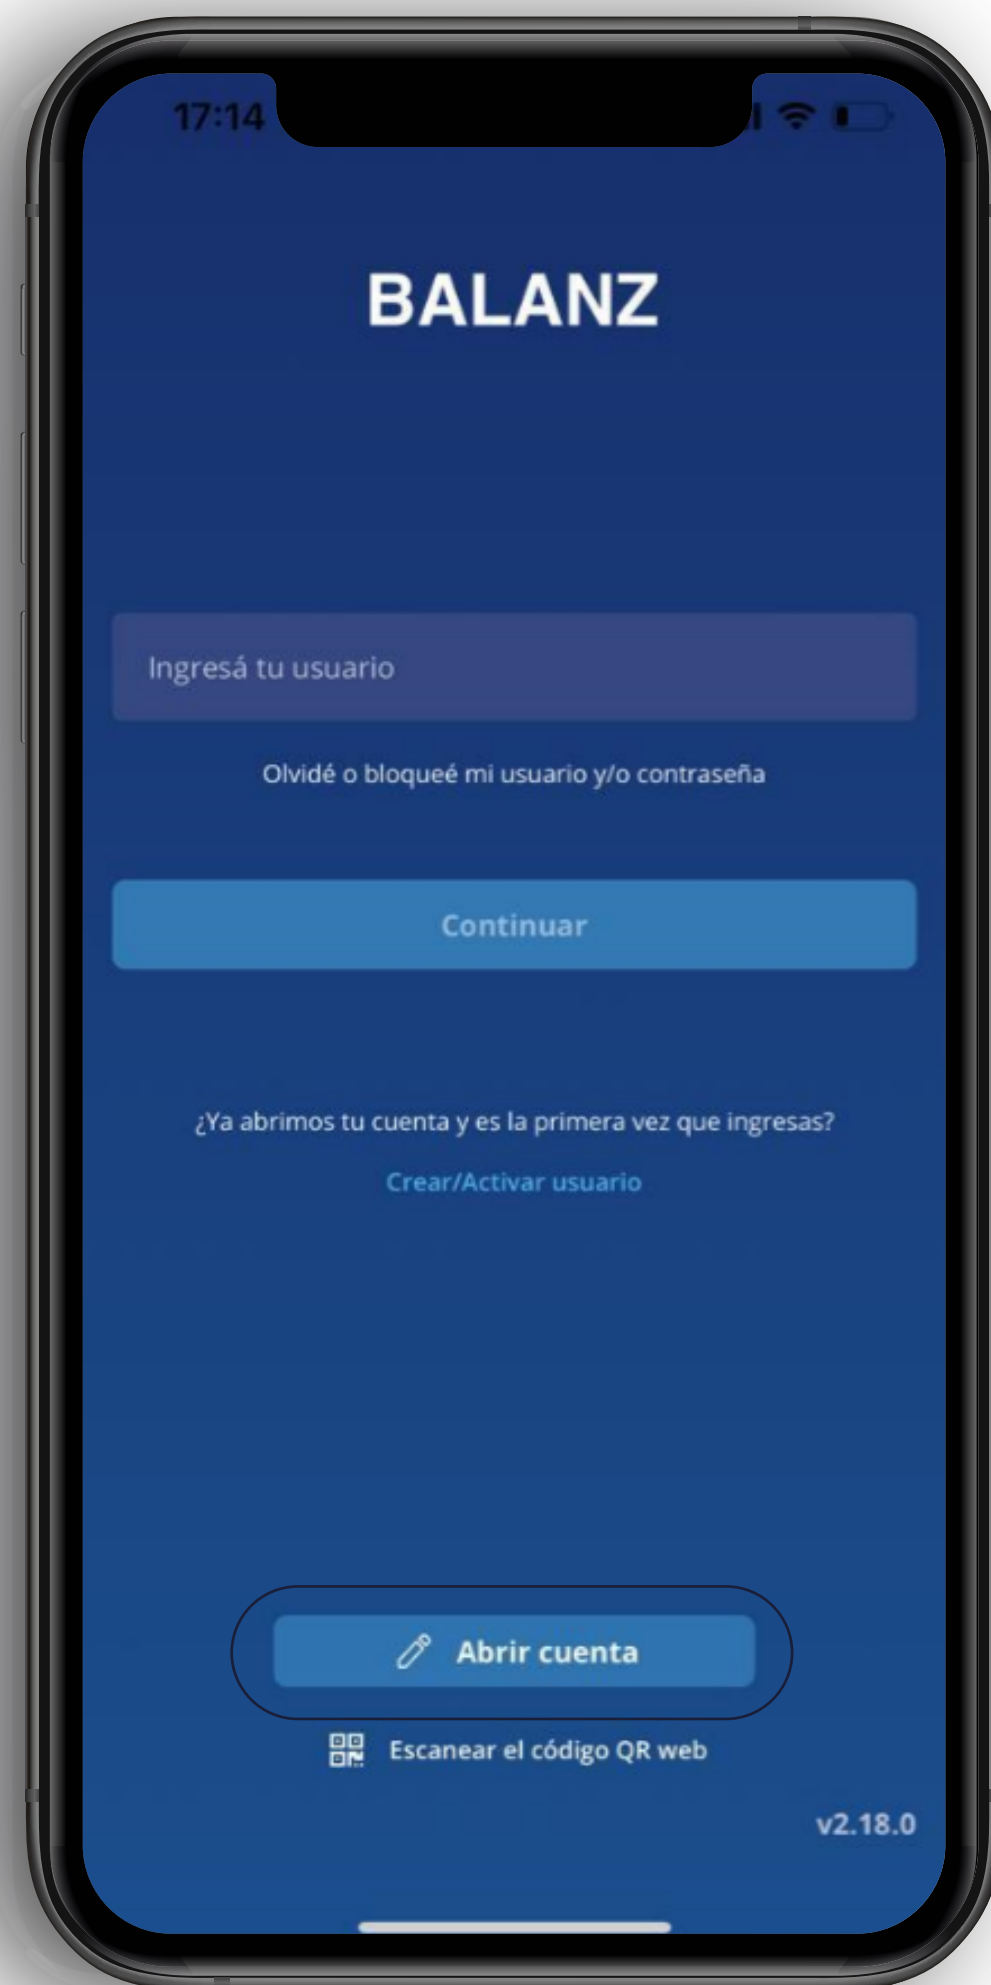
17:14

BALANZ

Ingresá tu usuario

Olvidé o bloqueé mi usuario y/o contraseña

Continuar

¿Ya abrimos tu cuenta y es la primera vez que ingresas?

Crear/Activar usuario

Abrir cuenta

Escanear el código QR web

v2.18.0